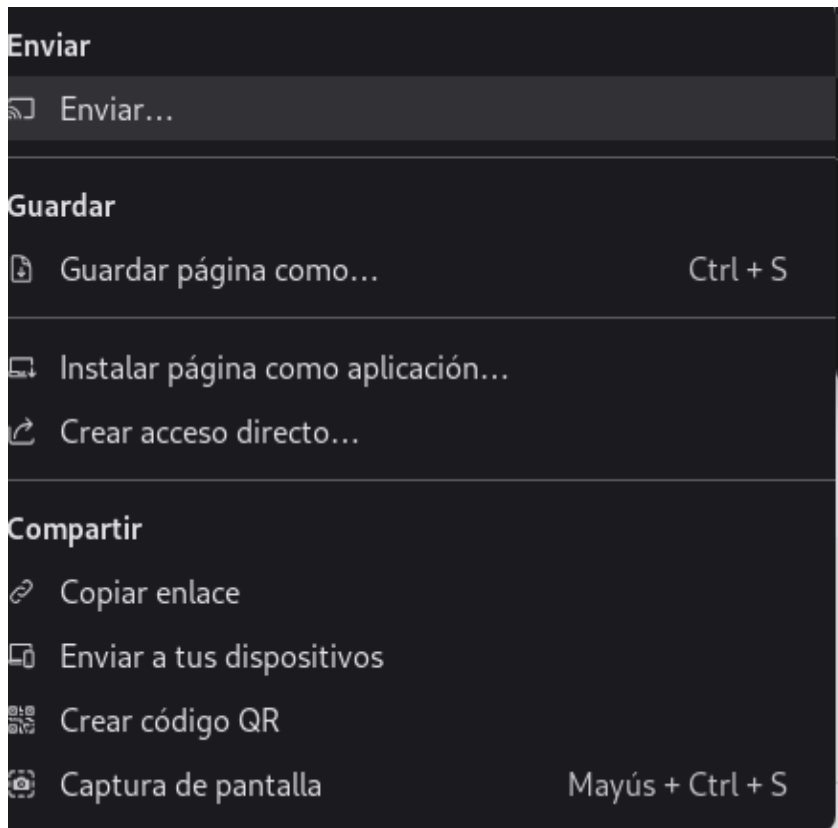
Enviar

Enviar…

Guardar

Guardar página como… Ctrl + S

Instalar página como aplicación…

Crear acceso directo…

Compartir

Copiar enlace

Enviar a tus dispositivos

Crear código QR

Captura de pantalla Mayús + Ctrl + S